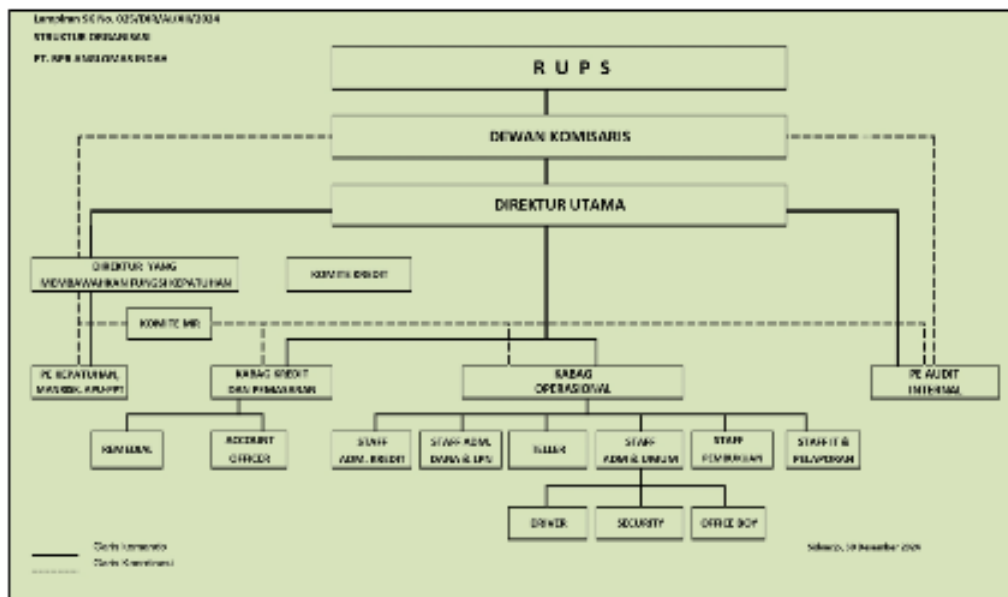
Lampiran SK No. 025/DIR/AU/XI/2024
STRUKTUR ORGANISASI
PT. BPR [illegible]

R U P S

DEWAN KOMISARIS

DIREKTUR UTAMA

DIREKTUR YANG MEMBAWAHKAN FUNGSI KEPATUHAN

KOMITE KREDIT

KOMITE MR

PE KEPATUHAN, MR/KBK, APU-PPT

KABAG KREDIT DAN PEMASARAN

KABAG OPERASIONAL

PE AUDIT INTERNAL

KOMISIONAL

ACCOUNT OFFICER

STAFF ADM. KREDIT

STAFF ADM. DANA & LPS

TELLER

STAFF ADM & UMUM

STAFF PEMBUKUAN

STAFF IT & PELAPORAN

DRIVER

SECURITY

OFFICE BOY

Garis komando
Garis Koordinasi

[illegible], 30 November 2024